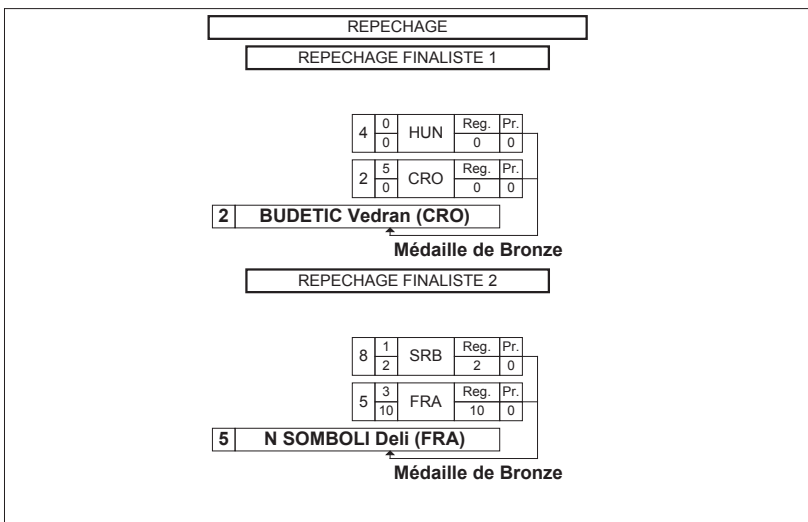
REPECHAGE

REPECHAGE FINALISTE 1

| 4 | 0 / 0 | HUN | Reg. 0 | Pr. 0 |
|---|---|---|---|---|
| 2 | 5 / 0 | CRO | Reg. 0 | Pr. 0 |

2 BUDETIC Vedran (CRO)

Médaille de Bronze

REPECHAGE FINALISTE 2

| 8 | 1 / 2 | SRB | Reg. 2 | Pr. 0 |
|---|---|---|---|---|
| 5 | 3 / 10 | FRA | Reg. 10 | Pr. 0 |

5 N SOMBOLI Deli (FRA)

Médaille de Bronze